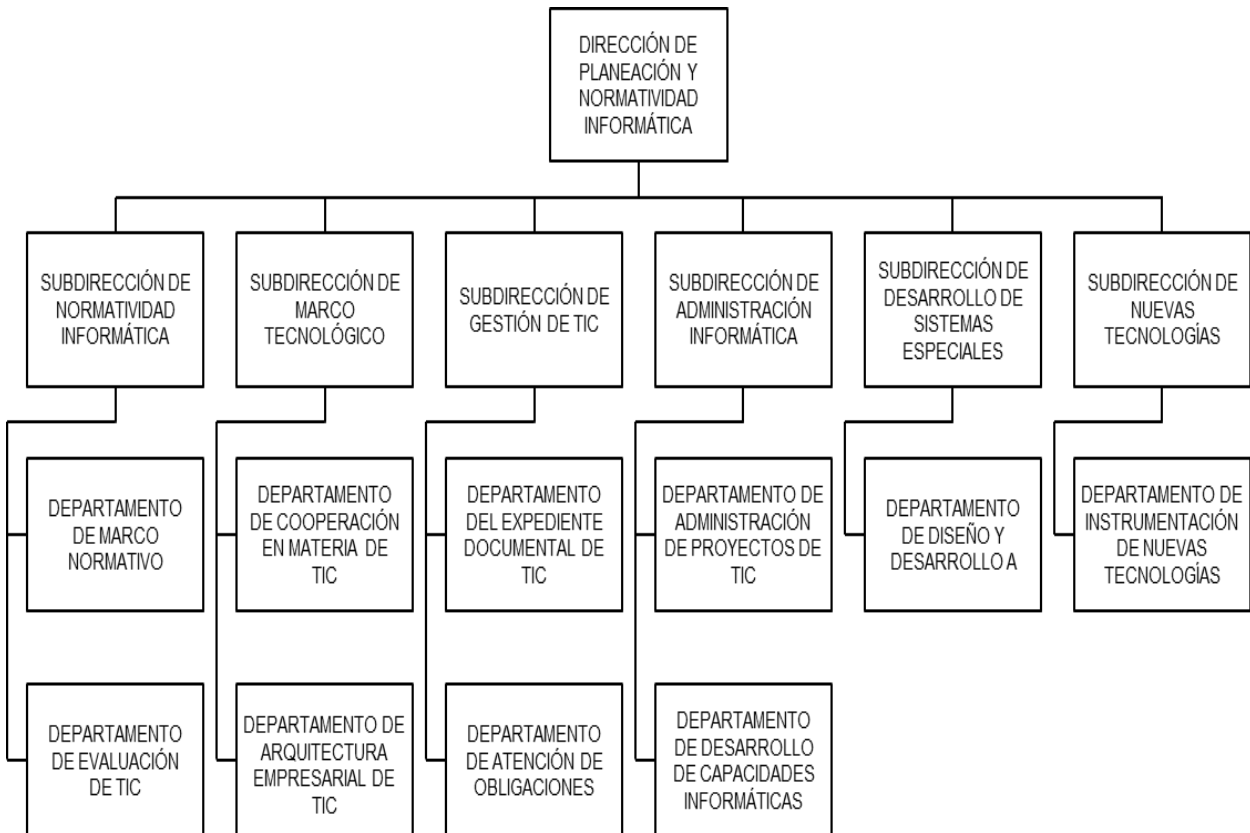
DIRECCIÓN DE PLANEACIÓN Y NORMATIVIDAD INFORMÁTICA

SUBDIRECCIÓN DE NORMATIVIDAD INFORMÁTICA

DEPARTAMENTO DE MARCO NORMATIVO

DEPARTAMENTO DE EVALUACIÓN DE TIC

SUBDIRECCIÓN DE MARCO TECNOLÓGICO

DEPARTAMENTO DE COOPERACIÓN EN MATERIA DE TIC

DEPARTAMENTO DE ARQUITECTURA EMPRESARIAL DE TIC

SUBDIRECCIÓN DE GESTIÓN DE TIC

DEPARTAMENTO DEL EXPEDIENTE DOCUMENTAL DE TIC

DEPARTAMENTO DE ATENCIÓN DE OBLIGACIONES

SUBDIRECCIÓN DE ADMINISTRACIÓN INFORMÁTICA

DEPARTAMENTO DE ADMINISTRACIÓN DE PROYECTOS DE TIC

DEPARTAMENTO DE DESARROLLO DE CAPACIDADES INFORMÁTICAS

SUBDIRECCIÓN DE DESARROLLO DE SISTEMAS ESPECIALES

DEPARTAMENTO DE DISEÑO Y DESARROLLO A

SUBDIRECCIÓN DE NUEVAS TECNOLOGÍAS

DEPARTAMENTO DE INSTRUMENTACIÓN DE NUEVAS TECNOLOGÍAS